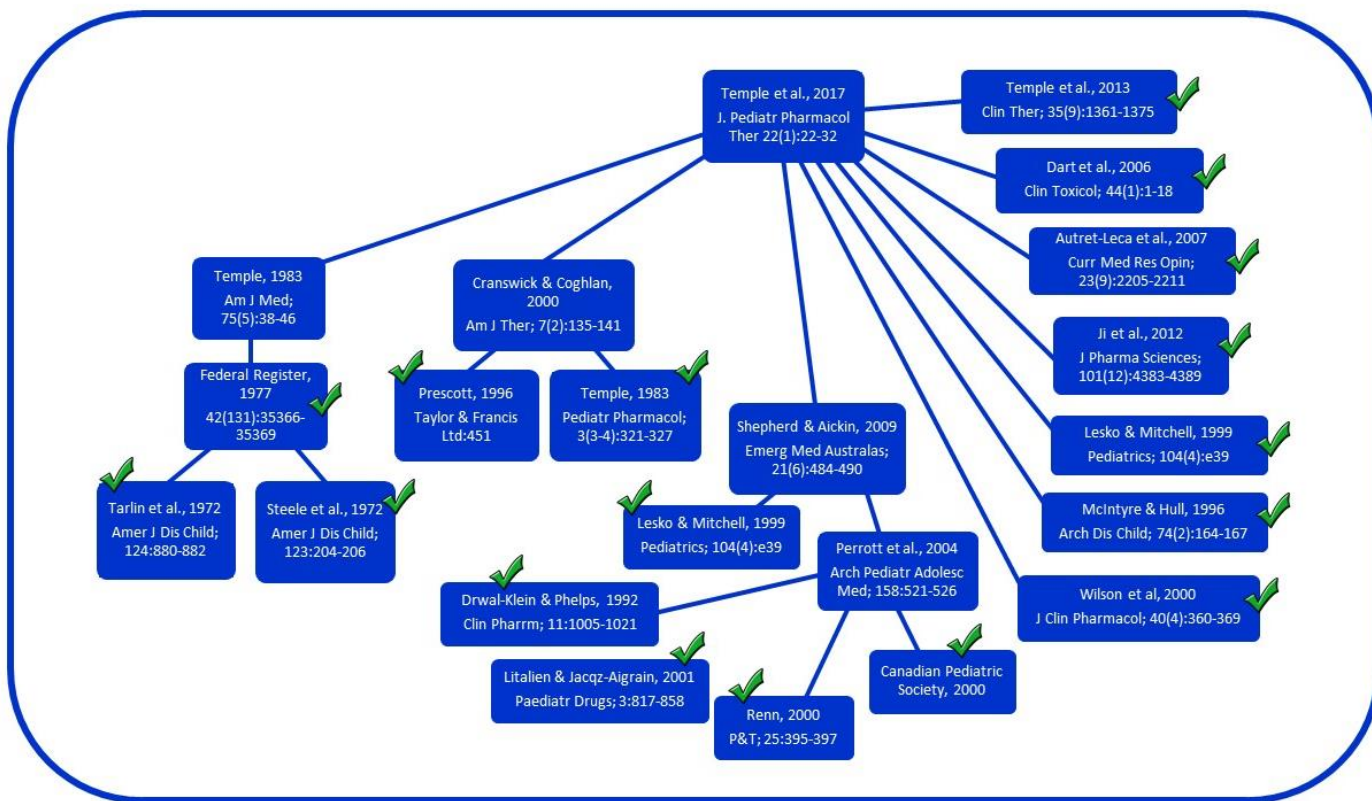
Temple et al., 2017
J. Pediatr Pharmacol Ther 22(1):22-32

Temple et al., 2013
Clin Ther; 35(9):1361-1375

Dart et al., 2006
Clin Toxicol; 44(1):1-18

Autret-Leca et al., 2007
Curr Med Res Opin; 23(9):2205-2211

Ji et al., 2012
J Pharma Sciences; 101(12):4383-4389

Lesko & Mitchell, 1999
Pediatrics; 104(4):e39

McIntyre & Hull, 1996
Arch Dis Child; 74(2):164-167

Wilson et al, 2000
J Clin Pharmacol; 40(4):360-369

Temple, 1983
Am J Med; 75(5):38-46

Federal Register, 1977
42(131):35366-35369

Tarlin et al., 1972
Amer J Dis Child; 124:880-882

Steele et al., 1972
Amer J Dis Child; 123:204-206

Cranswick & Coghlan, 2000
Am J Ther; 7(2):135-141

Prescott, 1996
Taylor & Francis Ltd:451

Temple, 1983
Pediatr Pharmacol; 3(3-4):321-327

Shepherd & Aickin, 2009
Emerg Med Australas; 21(6):484-490

Lesko & Mitchell, 1999
Pediatrics; 104(4):e39

Perrott et al., 2004
Arch Pediatr Adolesc Med; 158:521-526

Drwal-Klein & Phelps, 1992
Clin Pharrm; 11:1005-1021

Litalien & Jacqz-Aigrain, 2001
Paediatr Drugs; 3:817-858

Renn, 2000
P&T; 25:395-397

Canadian Pediatric Society, 2000